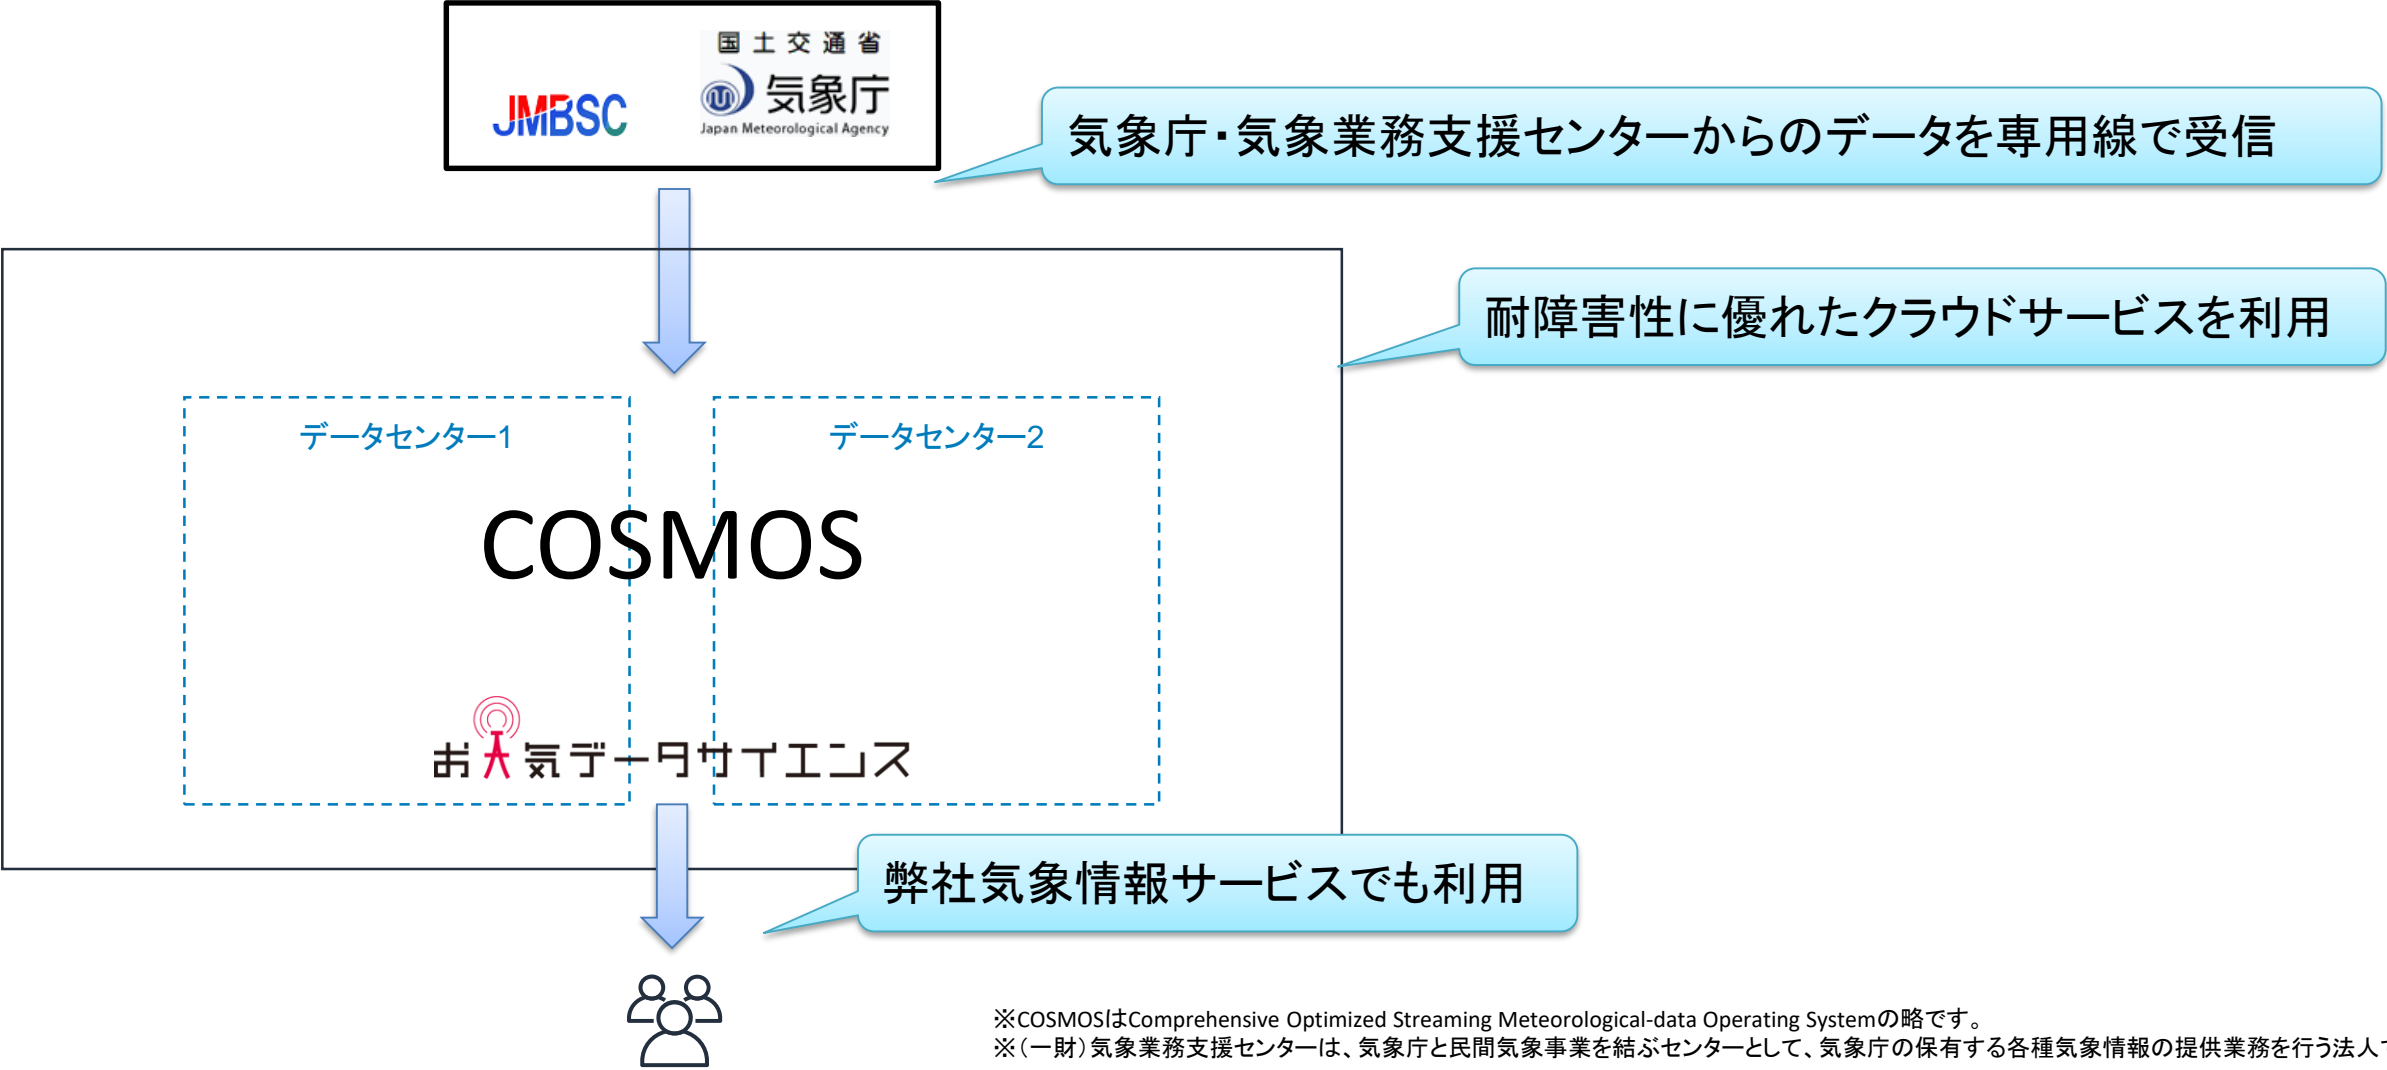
JMBSC

国土交通省
気象庁
Japan Meteorological Agency

気象庁・気象業務支援センターからのデータを専用線で受信

耐障害性に優れたクラウドサービスを利用

データセンター1

データセンター2

COSMOS

お天気データサイエンス

弊社気象情報サービスでも利用

※COSMOSはComprehensive Optimized Streaming Meteorological-data Operating Systemの略です。
※（一財）気象業務支援センターは、気象庁と民間気象事業を結ぶセンターとして、気象庁の保有する各種気象情報の提供業務を行う法人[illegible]